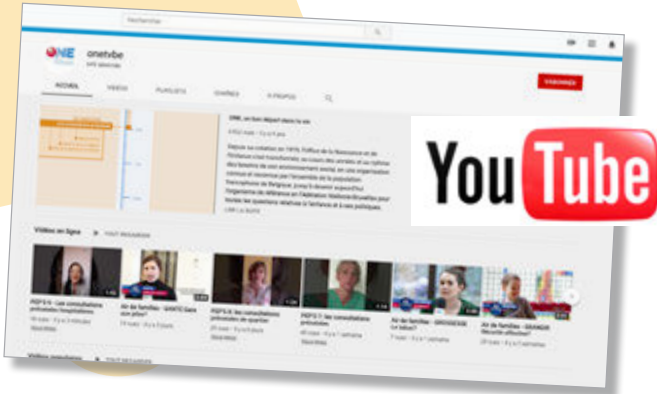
Rechercher

ONE

onetvbe

S'ABONNER

ACCUEIL VIDÉOS PLAYLISTS CHAÎNES À PROPOS

ONE, un bon départ dans la vie

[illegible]

Depuis sa création en 1919, l'Office de la Naissance et de l'Enfance s'est transformé, au cours des années et au rythme des besoins de son environnement social, en une organisation connue et reconnue par l'ensemble de la population francophone de Belgique. Jusqu'à devenir aujourd'hui l'organisme de référence en Wallonie-Bruxelles pour toutes les questions relatives à l'enfance et à ses politiques.

LIRE LA SUITE

Vidéos en ligne ▶ TOUT REGARDER

You Tube

PSPS 6 - Les consultations prénatales hospitalières

Air de familles - SANTÉ bien ou pas?

PSPS 8 : les consultations prénatales de quartier

PSPS 7 : les consultations prénatales

Air de familles - GROSSESSE Le bilan?

Air de familles - GARDE Sécurité affective?

Vidéos populaires ▶ TOUT REGARDER